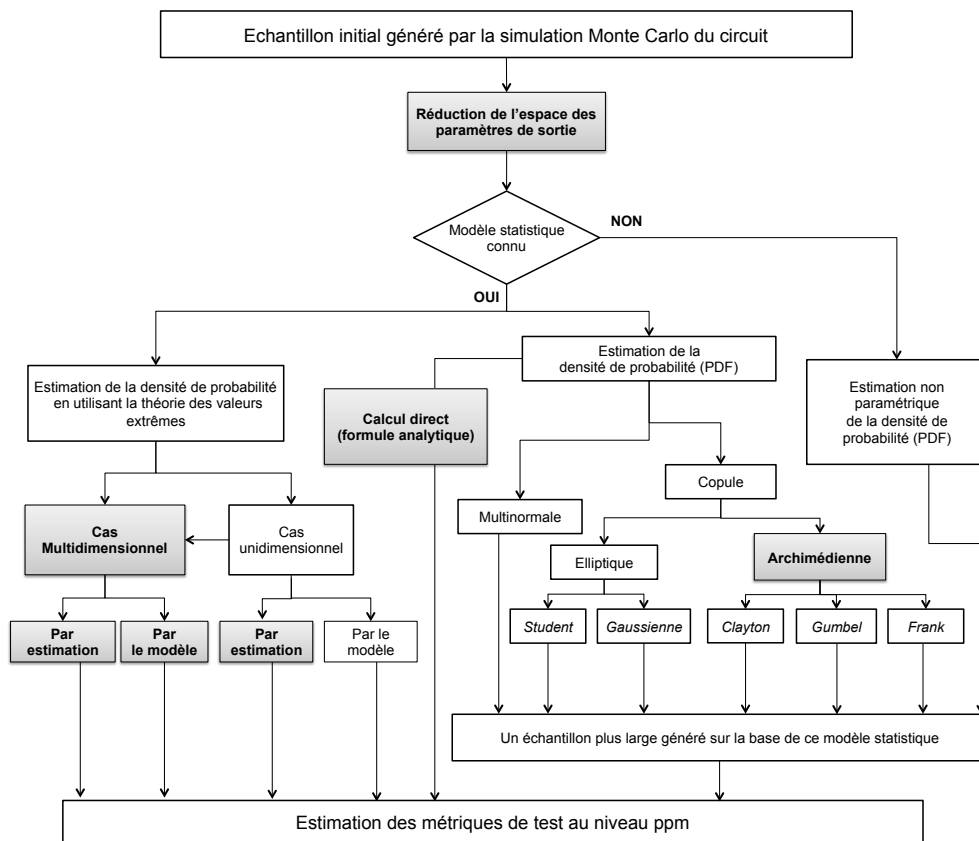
Echantillon initial généré par la simulation Monte Carlo du circuit

Réduction de l'espace des paramètres de sortie

Modèle statistique connu

NON

OUI

Estimation de la densité de probabilité en utilisant la théorie des valeurs extrêmes

Calcul direct (formule analytique)

Estimation de la densité de probabilité (PDF)

Estimation non paramétrique de la densité de probabilité (PDF)

Cas Multidimensionnel

Cas unidimensionnel

Multinormale

Copule

Elliptique

Archimédienne

Par estimation

Par le modèle

Par estimation

Par le modèle

Student

Gaussienne

Clayton

Gumbel

Frank

Un échantillon plus large généré sur la base de ce modèle statistique

Estimation des métriques de test au niveau ppm